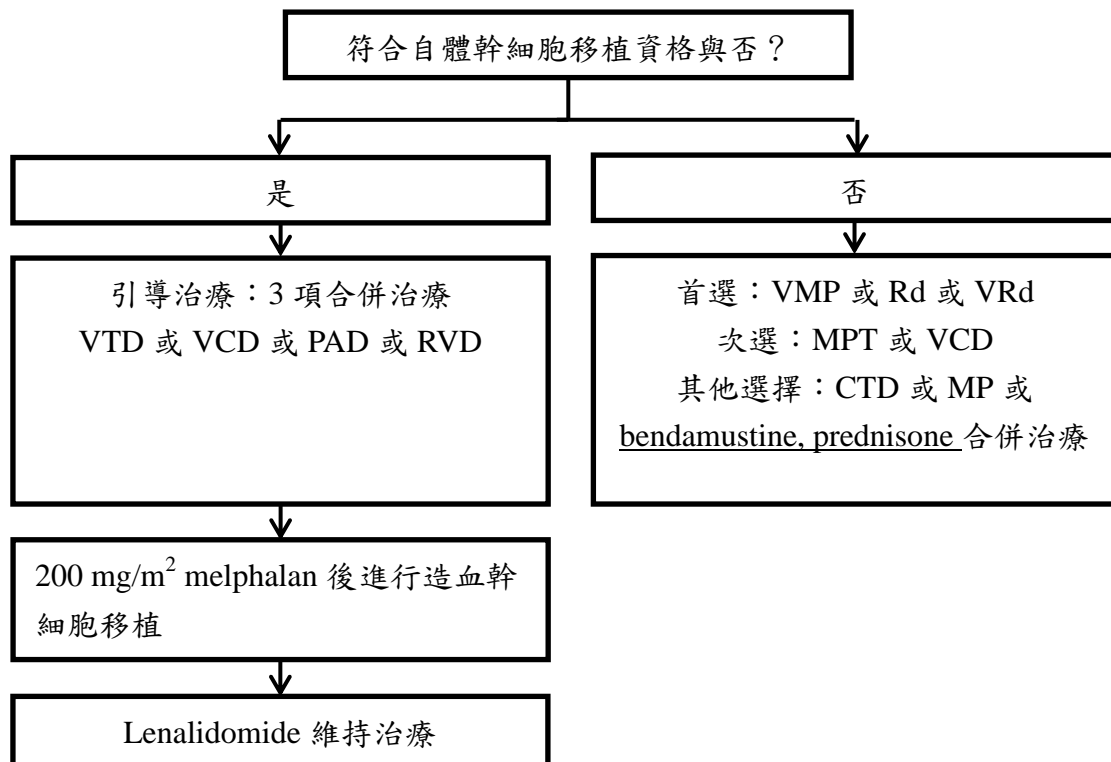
符合自體幹細胞移植資格與否？

是

否

引導治療：3 項合併治療
VTD 或 VCD 或 PAD 或 RVD

首選：VMP 或 Rd 或 VRd
次選：MPT 或 VCD
其他選擇：CTD 或 MP 或
bendamustine, prednisone 合併治療

200 $mg/m^2$ melphalan 後進行造血幹細胞移植

Lenalidomide 維持治療